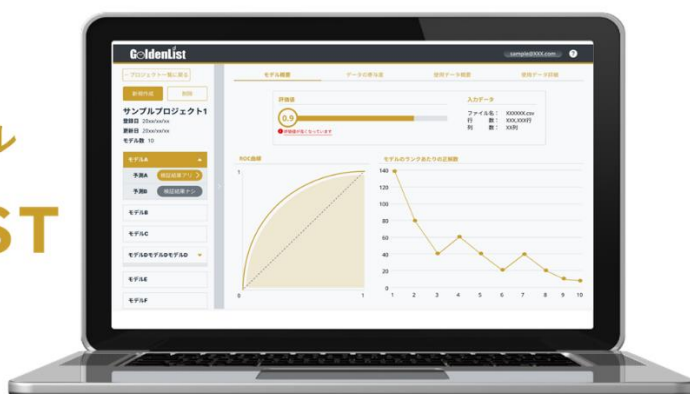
ル
ST

GoldenList
sample@XXX.com

< プロジェクト一覧に戻る
新規作成
削除
サンプルプロジェクト1
登録日 20xx/xx/xx
更新日 20xx/xx/xx
モデル数 10
モデルA
予測A 検証結果アリ
予測B 検証結果ナシ
モデルB
モデルC
モデルDモデルDモデルD
モデルE
モデルF

モデル概要
データの寄与度
使用データ概要
使用データ詳細

評価値
0.9
評価値が高くなっています

入力データ
ファイル名： XXXXXX.csv
行 数： XXX,XXX行
列 数： XX列

ROC曲線
1
0
0
1

モデルのランク値あたりの正解数
140
120
100
80
60
40
20
0
1 2 3 4 5 6 7 8 9 10